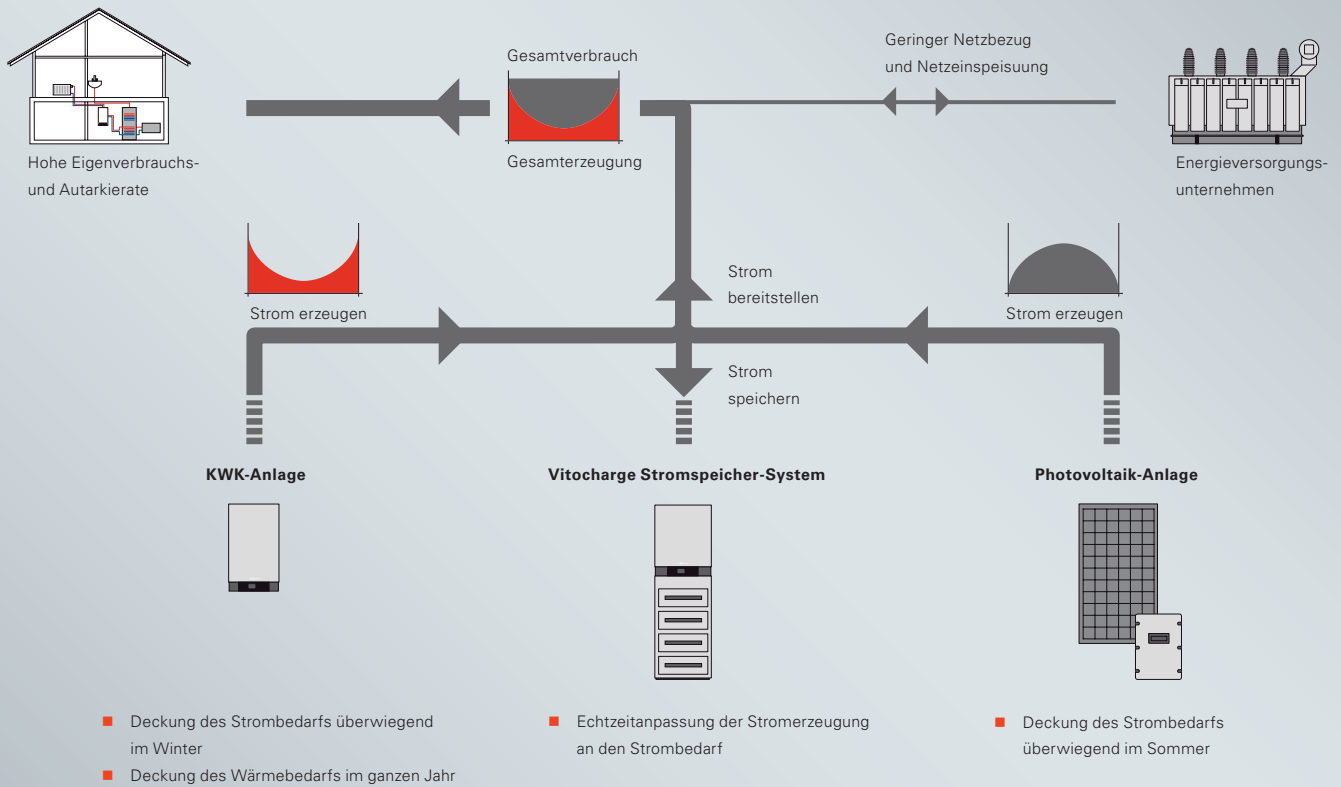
Hohe Eigenverbrauchs- und Autarkierate

Gesamtverbrauch

Gesamterzeugung

Geringer Netzbezug und Netzeinspeisung

Energieversorgungsunternehmen

Strom erzeugen

Strom bereitstellen

Strom speichern

Strom erzeugen

KWK-Anlage

Vitocharge Stromspeicher-System

Photovoltaik-Anlage

- Deckung des Strombedarfs überwiegend im Winter
- Deckung des Wärmebedarfs im ganzen Jahr

- Echtzeitanpassung der Stromerzeugung an den Strombedarf

- Deckung des Strombedarfs überwiegend im Sommer